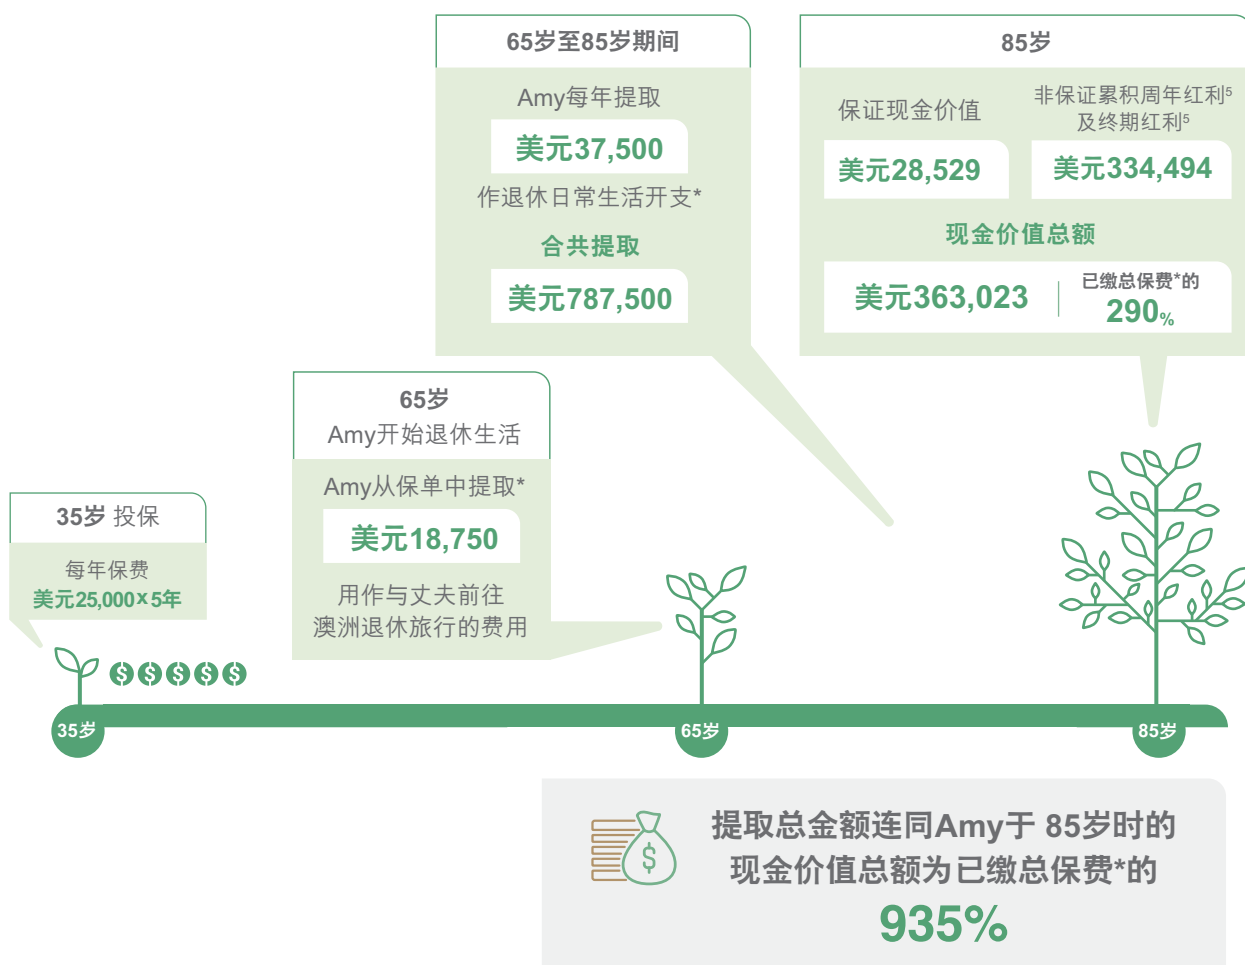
65岁至85岁期间

Amy每年提取
美元37,500
作退休日常生活开支*
合共提取
美元787,500

85岁

保证现金价值
美元28,529

非保证累积周年红利$^5$及终期红利$^5$
美元334,494

现金价值总额
美元363,023
已缴总保费*的
290%

65岁
Amy开始退休生活
Amy从保单中提取*
美元18,750
用作与丈夫前往澳洲退休旅行的费用

35岁 投保
每年保费
美元25,000×5年

35岁
65岁
85岁

提取总金额连同Amy于 85岁时的现金价值总额为已缴总保费*的
935%